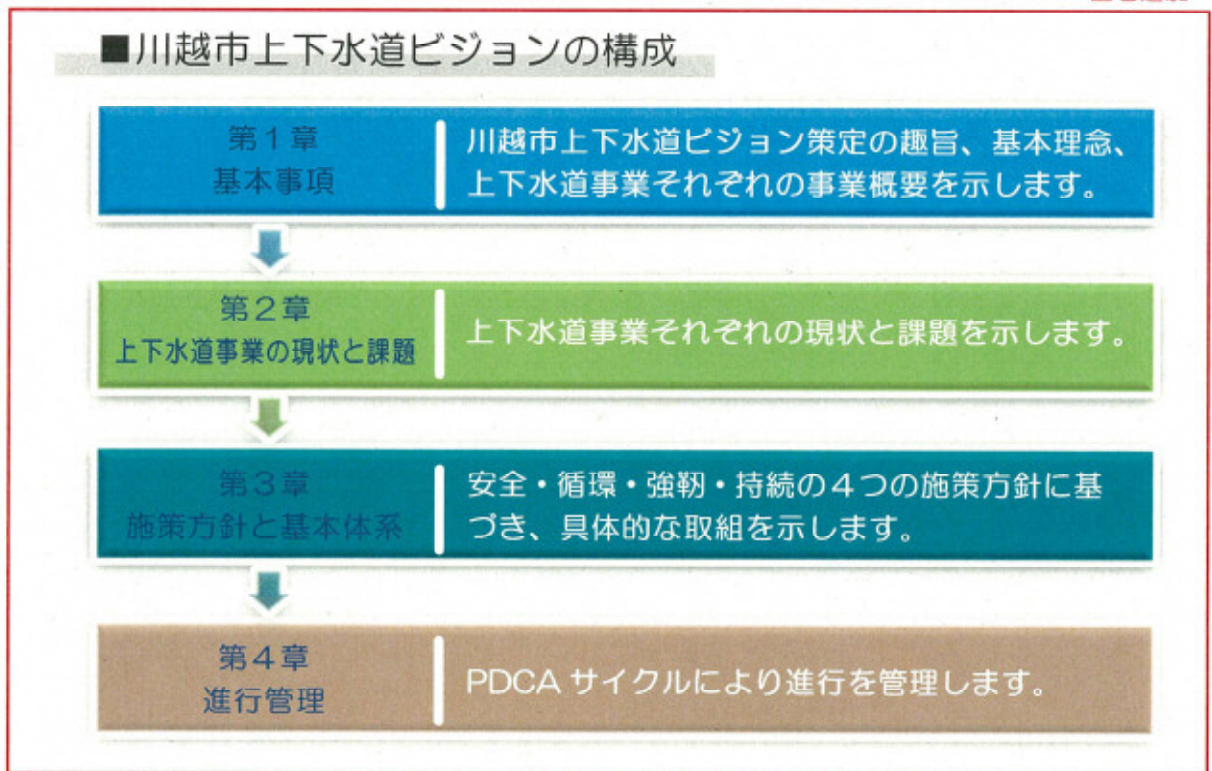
■川越市上下水道ビジョンの構成

第１章
基本事項

川越市上下水道ビジョン策定の趣旨、基本理念、上下水道事業それぞれの事業概要を示します。

第２章
上下水道事業の現状と課題

上下水道事業それぞれの現状と課題を示します。

第３章
施策方針と基本体系

安全・循環・強靱・持続の４つの施策方針に基づき、具体的な取組を示します。

第４章
進行管理

PDCA サイクルにより進行を管理します。